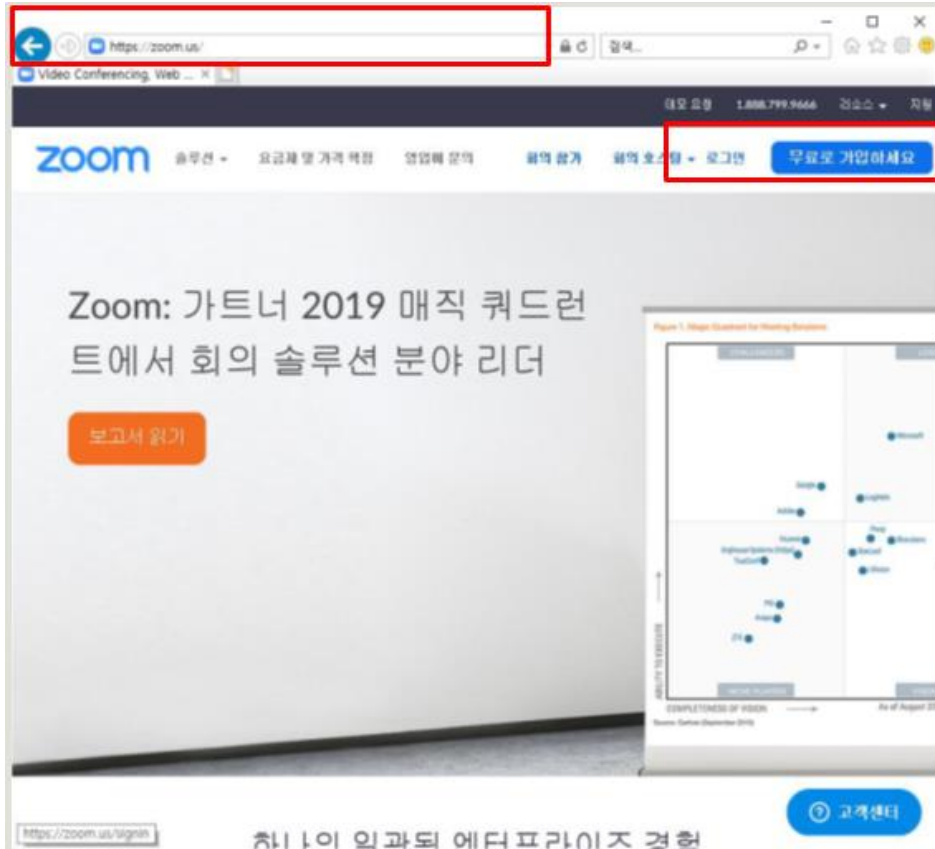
https://zoom.us/

검색...

Video Conferencing, Web ... ×

데모 요청 1.888.799.9666 리소스 ▾ 지원

zoom 솔루션 ▾ 요금제 및 가격 책정 영업에 문의 회의 참가 회의 호스팅 ▾ 로그인 무료로 가입하세요

Zoom: 가트너 2019 매직 쿼드런트에서 회의 솔루션 분야 리더

보고서 읽기

Figure 1. Magic Quadrant for Meeting Solutions

CHALLENGERS

Microsoft

Google

LogMeIn

Adobe

Pexip

BlueJeans

Huawei

Highfive

Lifesize

TrueConf

PGi

Avaya

ZTE

NICHE PLAYERS

ABILITY TO EXECUTE

COMPLETENESS OF VISION

As of August 2019

Source: Gartner (September 2019)

https://zoom.us/signin

고객센터

하나의 일관된 엔터프라이즈 경험